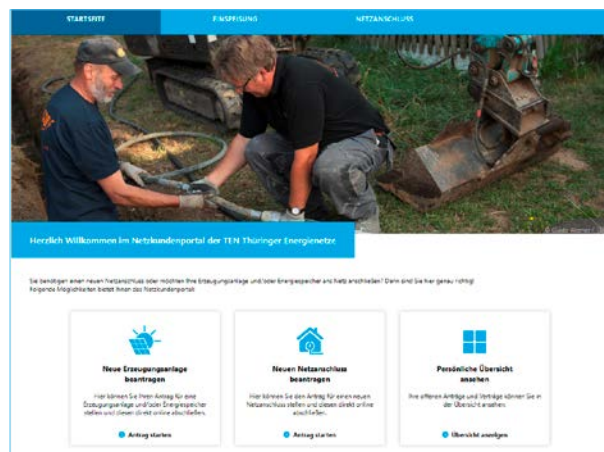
STARTSEITE EINSPEISUNG NETZANSCHLUSS

© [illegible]

Herzlich Willkommen im Netzkundenportal der TEN Thüringer Energienetze

Sie benötigen einen neuen Netzanschluss oder möchten Ihre Erzeugungsanlage und/oder Energiespeicher ans Netz anschließen? Dann sind Sie hier genau richtig! Folgende Möglichkeiten bietet Ihnen das Netzkundenportal:

Neue Erzeugungsanlage beantragen

Hier können Sie Ihren Antrag für eine Erzeugungsanlage und/oder Energiespeicher stellen und diesen direkt online abschließen.

Antrag starten

Neuen Netzanschluss beantragen

Hier können Sie den Antrag für einen neuen Netzanschluss stellen und diesen direkt online abschließen.

Antrag starten

Persönliche Übersicht ansehen

Ihre offenen Anträge und Verträge können Sie in der Übersicht ansehen.

Übersicht anzeigen